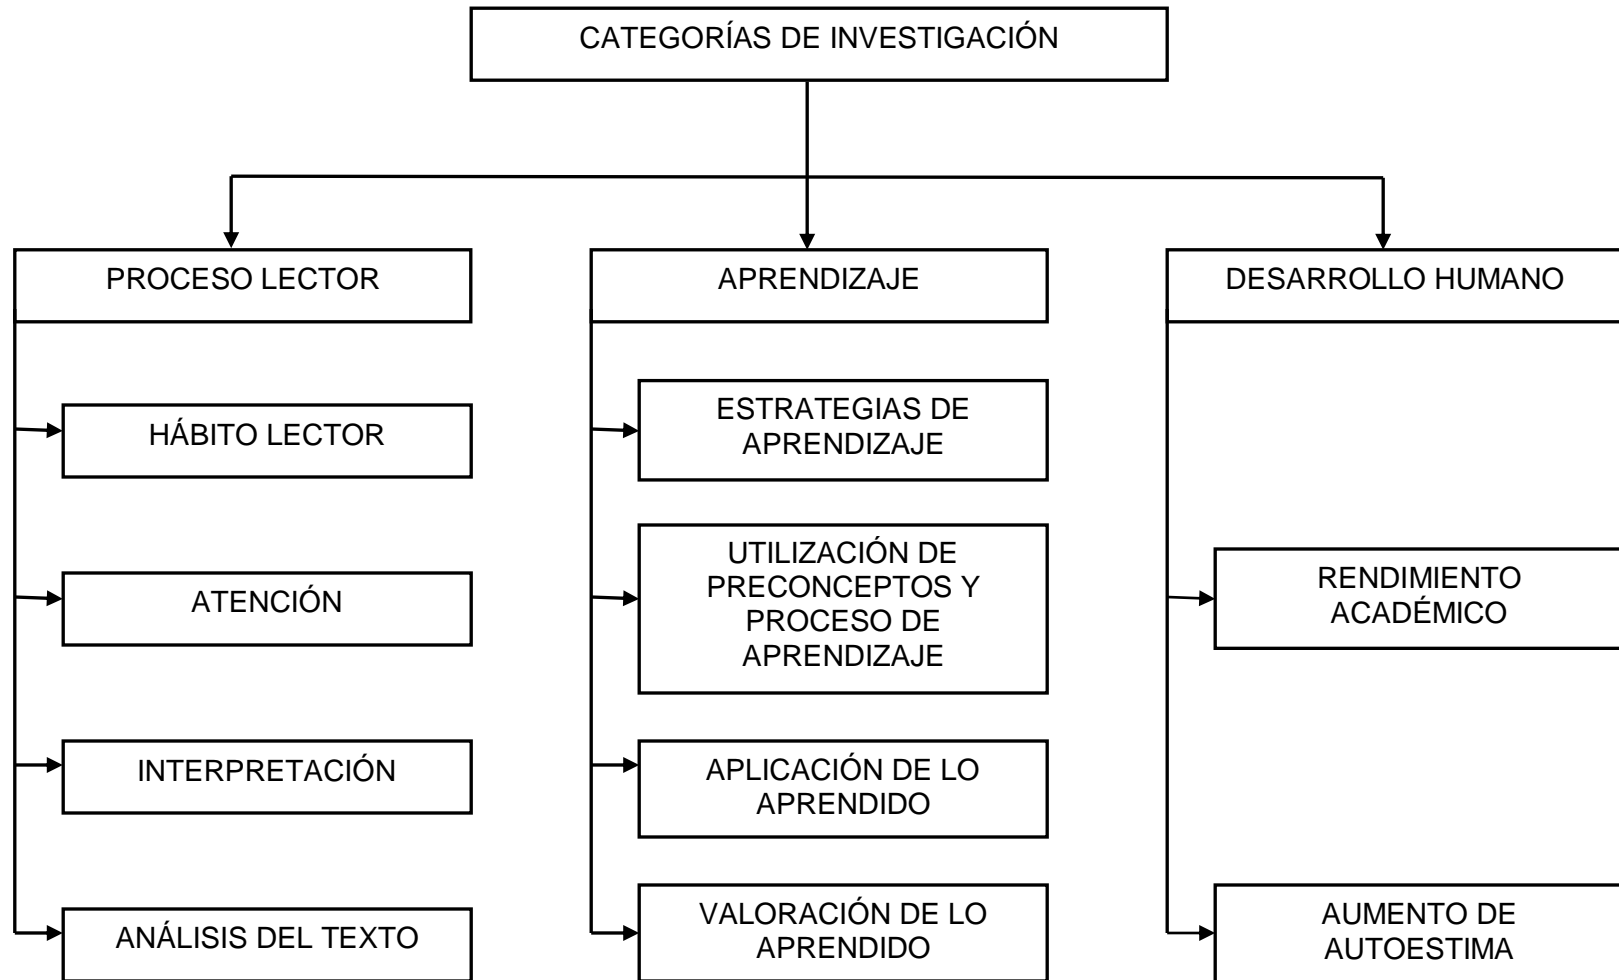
CATEGORÍAS DE INVESTIGACIÓN

PROCESO LECTOR

HÁBITO LECTOR

ATENCIÓN

INTERPRETACIÓN

ANÁLISIS DEL TEXTO

APRENDIZAJE

ESTRATEGIAS DE APRENDIZAJE

UTILIZACIÓN DE PRECONCEPTOS Y PROCESO DE APRENDIZAJE

APLICACIÓN DE LO APRENDIDO

VALORACIÓN DE LO APRENDIDO

DESARROLLO HUMANO

RENDIMIENTO ACADÉMICO

AUMENTO DE AUTOESTIMA